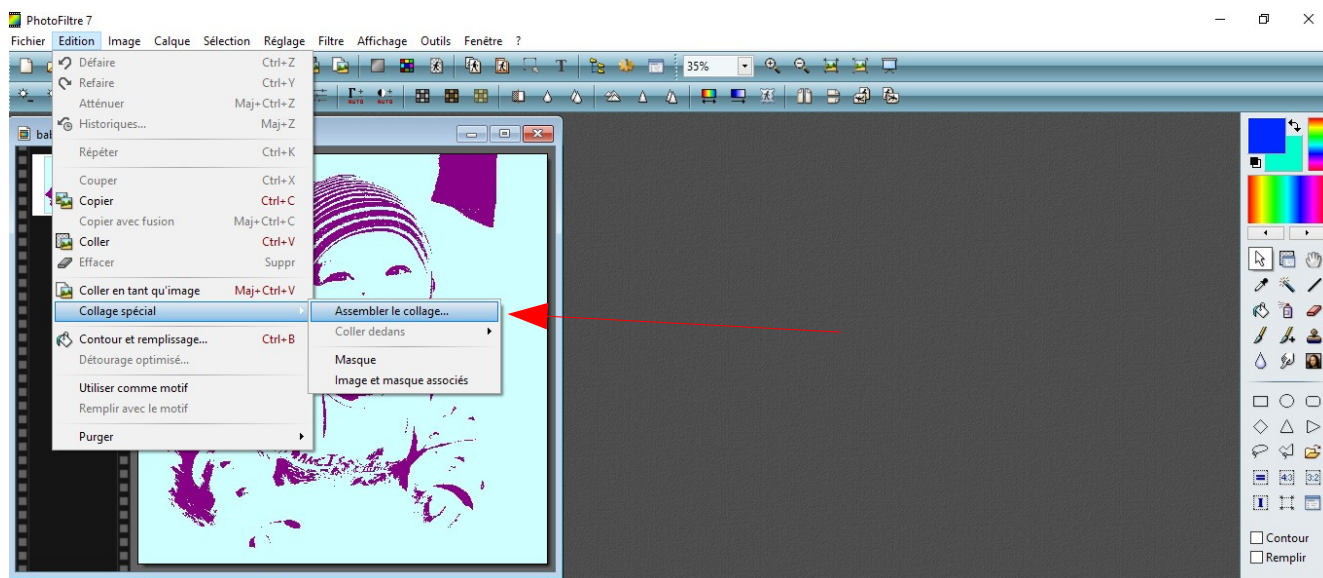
PhotoFiltre 7

Fichier Edition Image Calque Sélection Réglage Filtre Affichage Outils Fenêtre ?

35%

Défaire Ctrl+Z
Refaire Ctrl+Y
Atténuer Maj+Ctrl+Z
Historiques... Maj+Z
Répéter Ctrl+K
Couper Ctrl+X
Copier Ctrl+C
Copier avec fusion Maj+Ctrl+C
Coller Ctrl+V
Effacer Suppr
Coller en tant qu'image Maj+Ctrl+V
Collage spécial
Contour et remplissage... Ctrl+B
Détourage optimisé...
Utiliser comme motif
Remplir avec le motif
Purger

Assembler le collage...
Coller dedans
Masque
Image et masque associés

bal

Contour
Remplir